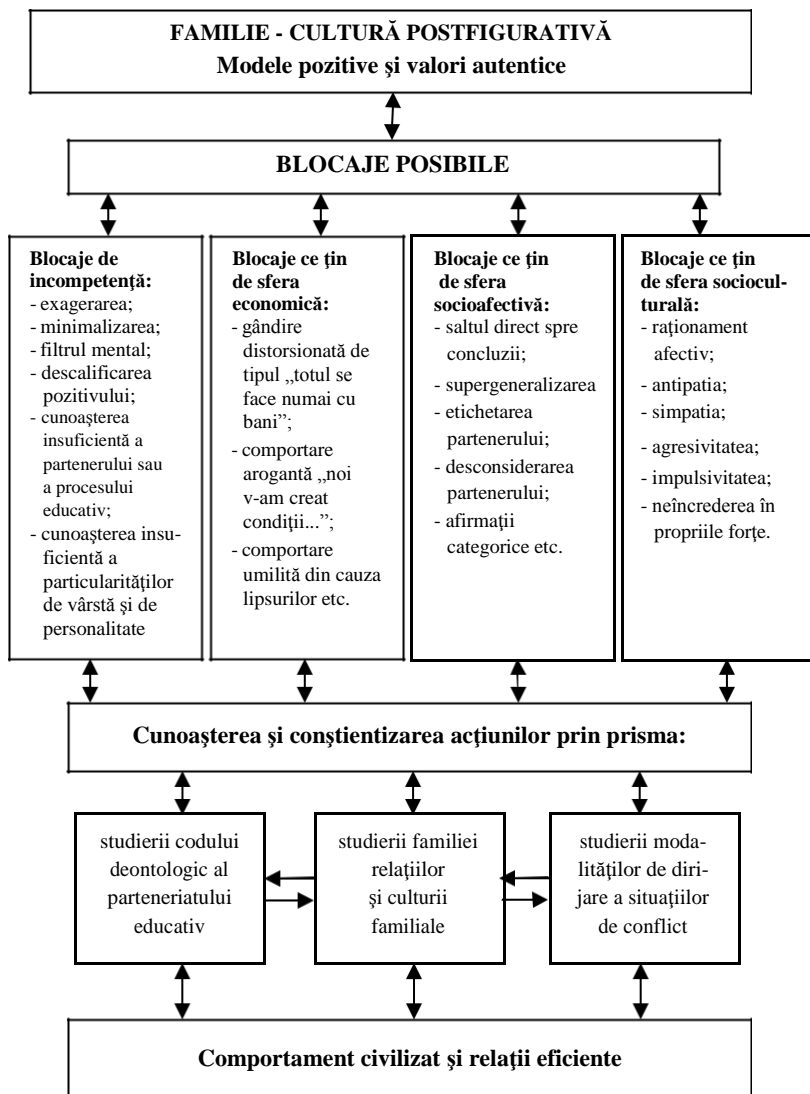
FAMILIE - CULTURĂ POSTFIGURATIVĂ
Modele pozitive şi valori autentice

BLOCAJE POSIBILE

Blocaje de incompetenţă:
- exagerarea;
- minimalizarea;
- filtrul mental;
- descalificarea pozitivului;
- cunoaşterea insuficientă a partenerului sau a procesului educativ;
- cunoaşterea insuficientă a particularităţilor de vârstă şi de personalitate

Blocaje ce ţin de sfera economică:
- gândire distorsionată de tipul „totul se face numai cu bani";
- comportare arogantă „noi v-am creat condiţii...";
- comportare umilită din cauza lipsurilor etc.

Blocaje ce ţin de sfera socioafectivă:
- saltul direct spre concluzii;
- supergeneralizarea
- etichetarea partenerului;
- desconsiderarea partenerului;
- afirmaţii categorice etc.

Blocaje ce ţin de sfera socioculturală:
- raţionament afectiv;
- antipatia;
- simpatia;
- agresivitatea;
- impulsivitatea;
- neîncrederea în propriile forţe.

Cunoaşterea şi conştientizarea acţiunilor prin prisma:

studierii codului deontologic al parteneriatului educativ

studierii familiei relaţiilor şi culturii familiale

studierii modalităţilor de dirijare a situaţiilor de conflict

Comportament civilizat şi relaţii eficiente